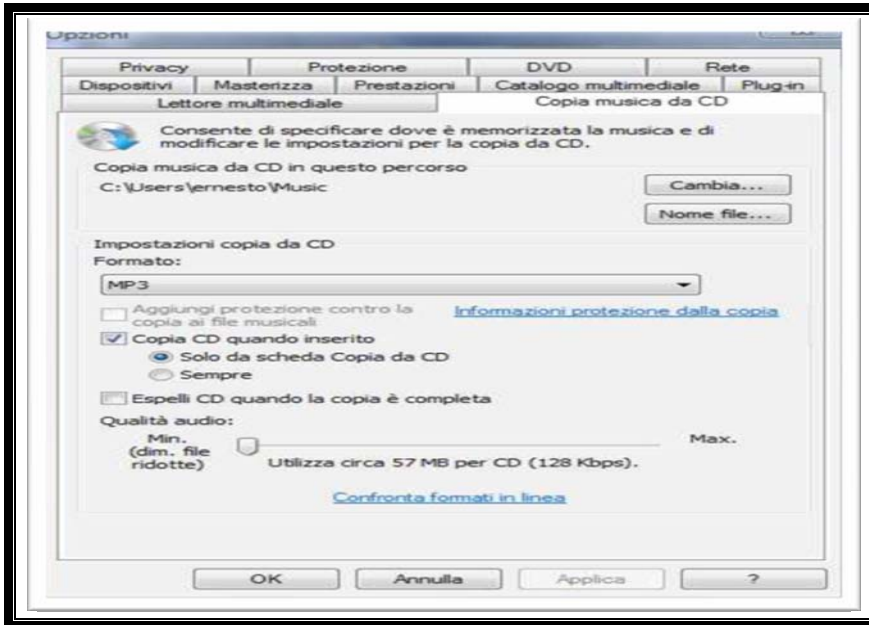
Opzioni

| Privacy | Protezione | DVD | Rete |
|---|---|---|---|

| Dispositivi | Masterizza | Prestazioni | Catalogo multimediale | Plug-in |
|---|---|---|---|---|

| Lettore multimediale | Copia musica da CD |
|---|---|

Consente di specificare dove è memorizzata la musica e di modificare le impostazioni per la copia da CD.

Copia musica da CD in questo percorso
C:\Users\ernesto\Music
Cambia...
Nome file...

Impostazioni copia da CD
Formato:
MP3
Aggiungi protezione contro la copia ai file musicali
Informazioni protezione dalla copia
Copia CD quando inserito
Solo da scheda Copia da CD
Sempre
Espelli CD quando la copia è completa
Qualità audio:
Min. (dim. file ridotte)
Max.
Utilizza circa 57 MB per CD (128 Kbps).
Confronta formati in linea

OK
Annulla
Applica
?